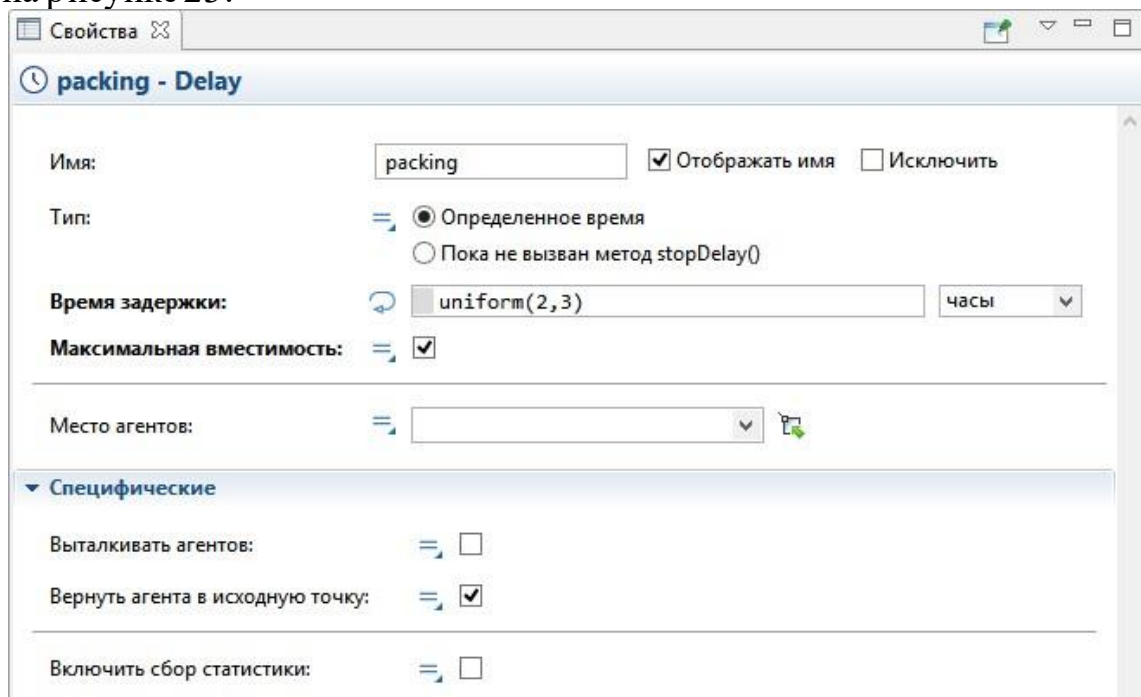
на рисунке 23:

Свойства

packing - Delay

Имя: packing ☑ Отображать имя ☐ Исключить

Тип: ◉ Определенное время
○ Пока не вызван метод stopDelay()

Время задержки: uniform(2,3) часы

Максимальная вместимость: ☑

Место агентов:

Специфические

Выталкивать агентов: ☐

Вернуть агента в исходную точку: ☑

Включить сбор статистики: ☐